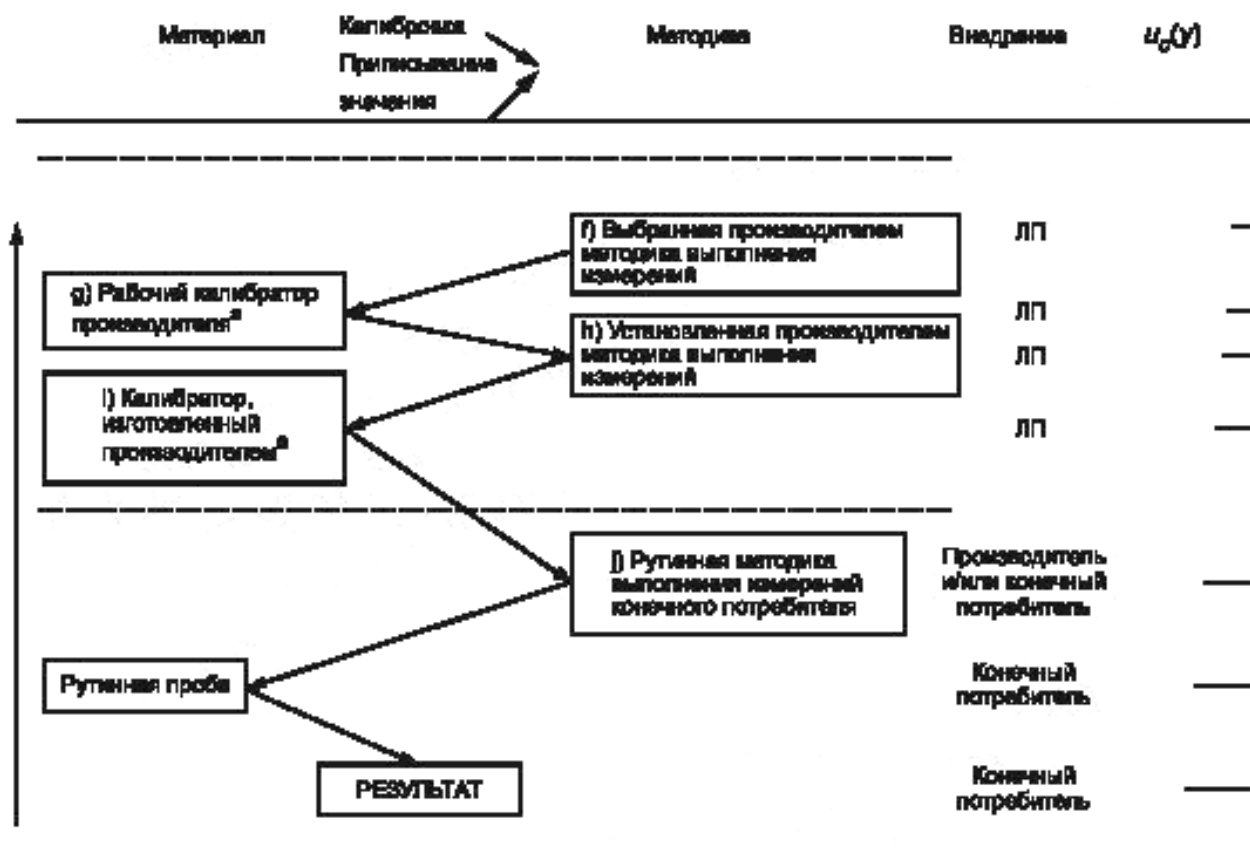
Материал

Калибровка
Приписывание
значения

Методика

Внедрение

$u_c(y)$

f) Выбранная производителем методика выполнения измерений

ЛП

g) Рабочий калибратор производителя$^a$

ЛП

h) Установленная производителем методика выполнения измерений

ЛП

i) Калибратор, изготовленный производителем$^a$

ЛП

j) Рутинная методика выполнения измерений конечного потребителя

Производитель и/или конечный потребитель

Рутинная проба

Конечный потребитель

РЕЗУЛЬТАТ

Конечный потребитель